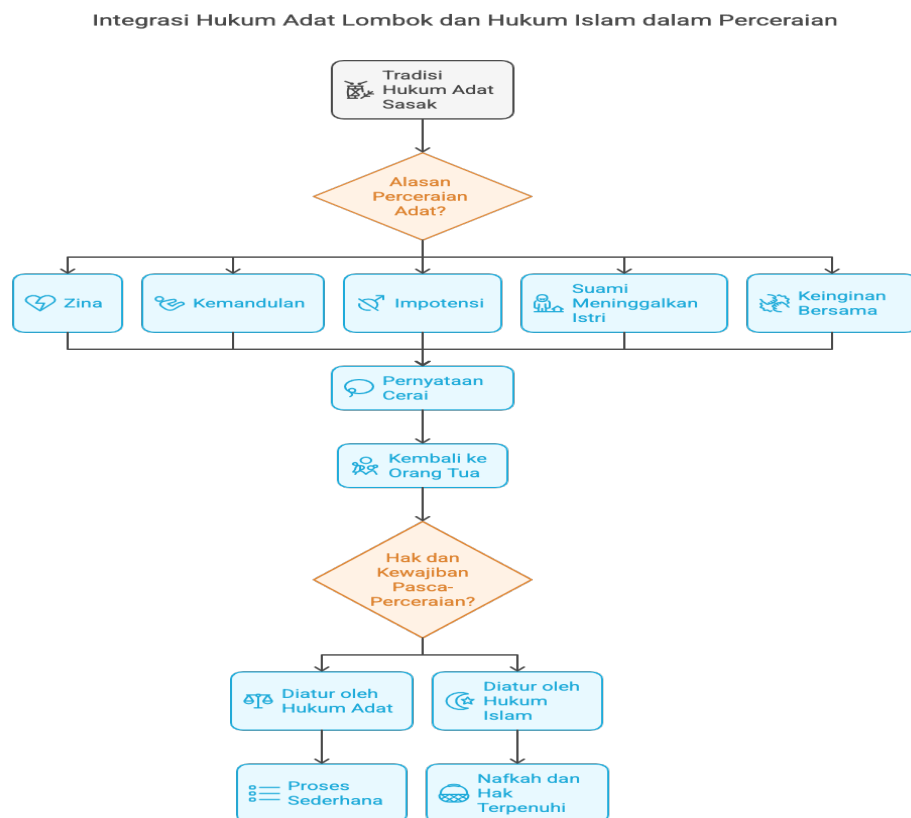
Integrasi Hukum Adat Lombok dan Hukum Islam dalam Perceraian

Tradisi Hukum Adat Sasak

Alasan Perceraian Adat?

Zina

Kemandulan

Impotensi

Suami Meninggalkan Istri

Keinginan Bersama

Pernyataan Cerai

Kembali ke Orang Tua

Hak dan Kewajiban Pasca-Perceraian?

Diatur oleh Hukum Adat

Diatur oleh Hukum Islam

Proses Sederhana

Nafkah dan Hak Terpenuhi